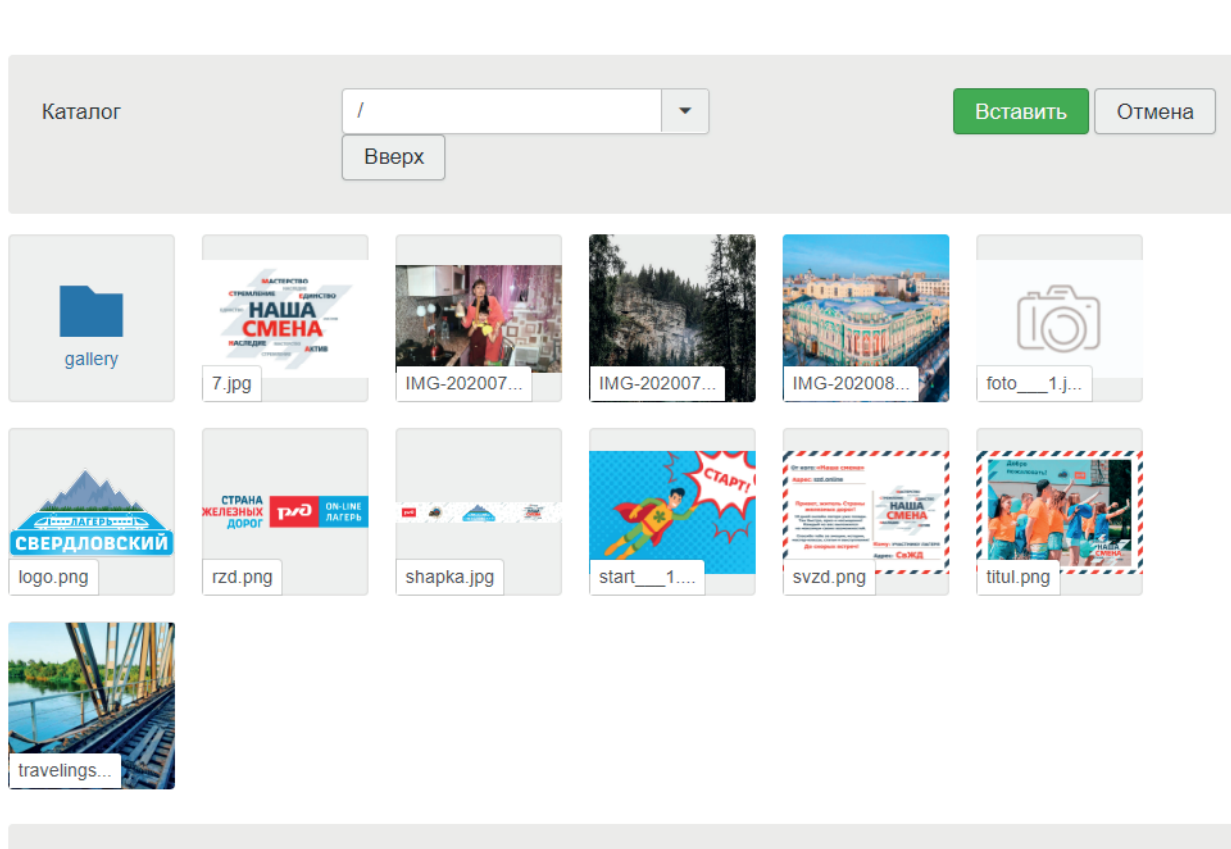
Каталог

/

Вверх

Вставить

Отмена

gallery

МАСТЕРСТВО
СТРЕМЛЕНИЕ
ЕДИНСТВО
НАША
СМЕНА
НАСЛЕДИЕ
АКТИВ

7.jpg

IMG-202007...

IMG-202007...

IMG-202008...

foto___1.j...

ЛАГЕРЬ
СВЕРДЛОВСКИЙ

logo.png

СТРАНА
ЖЕЛЕЗНЫХ
ДОРОГ
РЖД
ON-LINE
ЛАГЕРЬ

rzd.png

shapka.jpg

СТАРТ!

start___1....

НАША
СМЕНА

svzd.png

Добро пожаловать!

НАША
СМЕНА

titul.png

travelings...